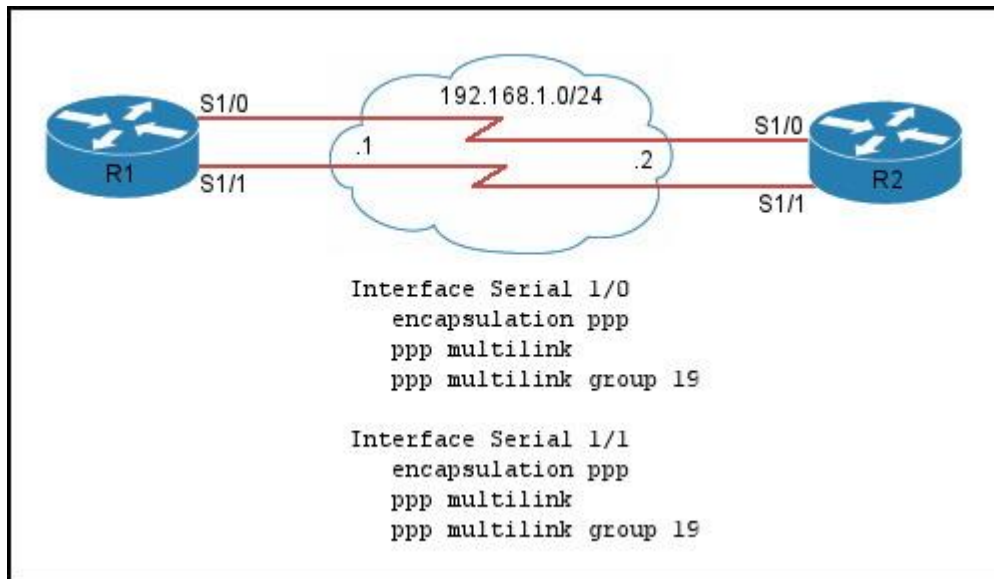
S1/0
192.168.1.0/24
S1/0
.1
.2
R1
R2
S1/1
S1/1

Interface Serial 1/0
encapsulation ppp
ppp multilink
ppp multilink group 19

Interface Serial 1/1
encapsulation ppp
ppp multilink
ppp multilink group 19